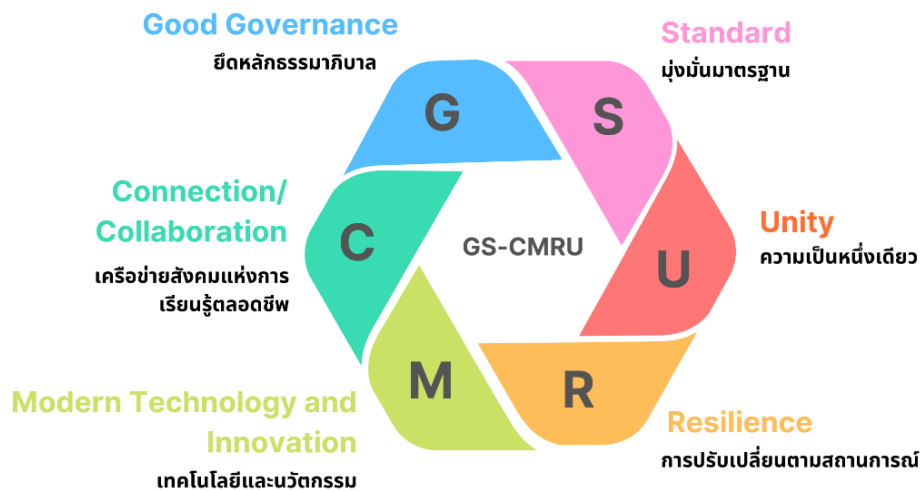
Good Governance
ยึดหลักธรรมาภิบาล

Standard
มุ่งมั่นมาตรฐาน

G

S

Connection/ Collaboration

เครือข่ายสังคมแห่งการเรียนรู้ตลอดชีพ

C

GS-CMRU

Unity
ความเป็นหนึ่งเดียว

U

M

R

Modern Technology and Innovation
เทคโนโลยีและนวัตกรรม

Resilience
การปรับเปลี่ยนตามสถานการณ์